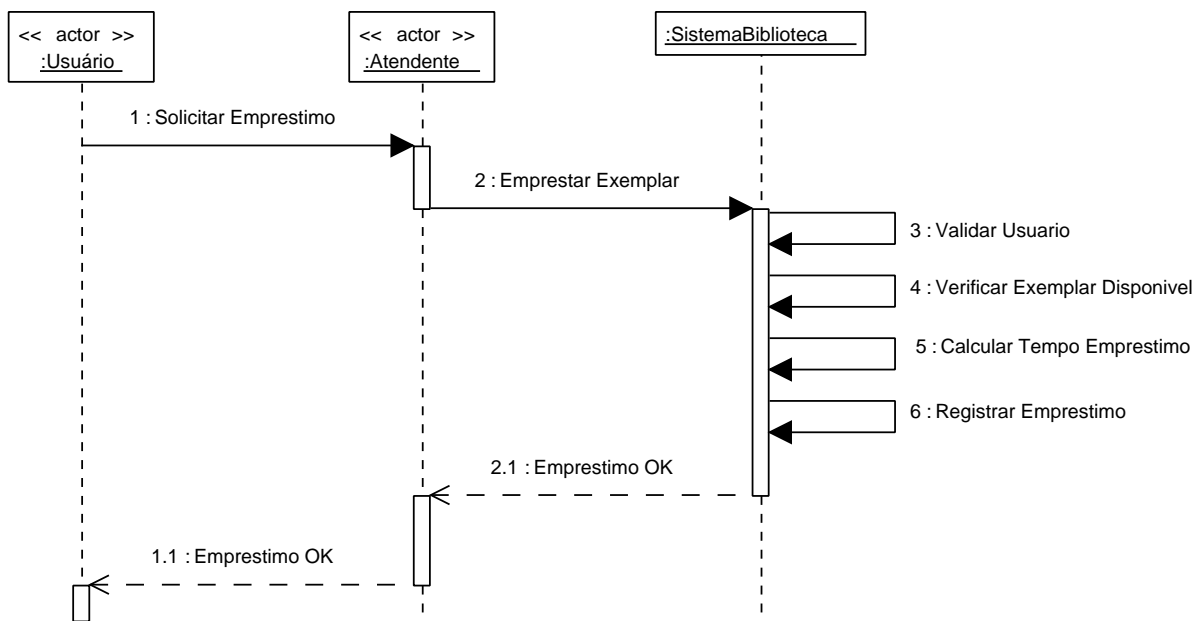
<< actor >>
:Usuário

<< actor >>
:Atendente

:SistemaBiblioteca

1 : Solicitar Emprestimo

2 : Emprestar Exemplar

3 : Validar Usuario

4 : Verificar Exemplar Disponivel

5 : Calcular Tempo Emprestimo

6 : Registrar Emprestimo

2.1 : Emprestimo OK

1.1 : Emprestimo OK